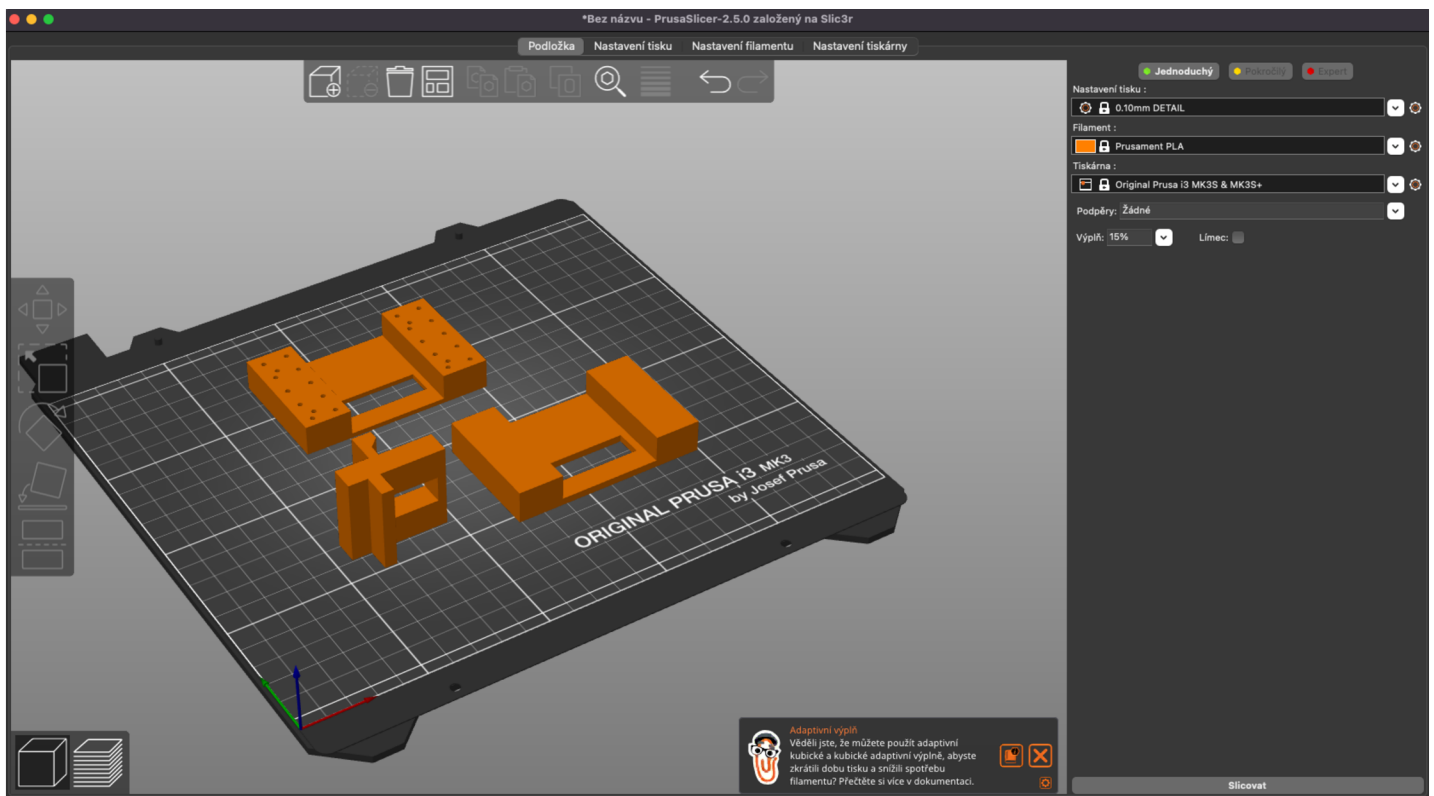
*Bez názvu - PrusaSlicer-2.5.0 založený na Slic3r

Podložka | Nastavení tisku | Nastavení filamentu | Nastavení tiskárny

Jednoduchý | Pokročilý | Expert

Nastavení tisku :
0.10mm DETAIL

Filament :
Prusament PLA

Tiskárna :
Original Prusa i3 MK3S & MK3S+

Podpěry: Žádné

Výplň: 15%

Límec:

ORIGINAL PRUSA i3 MK3
by Josef Prusa

Adaptivní výplň
Věděli jste, že můžete použít adaptivní kubické a kubické adaptivní výplně, abyste zkrátili dobu tisku a snížili spotřebu filamentu? Přečtěte si více v dokumentaci.

Slicovat